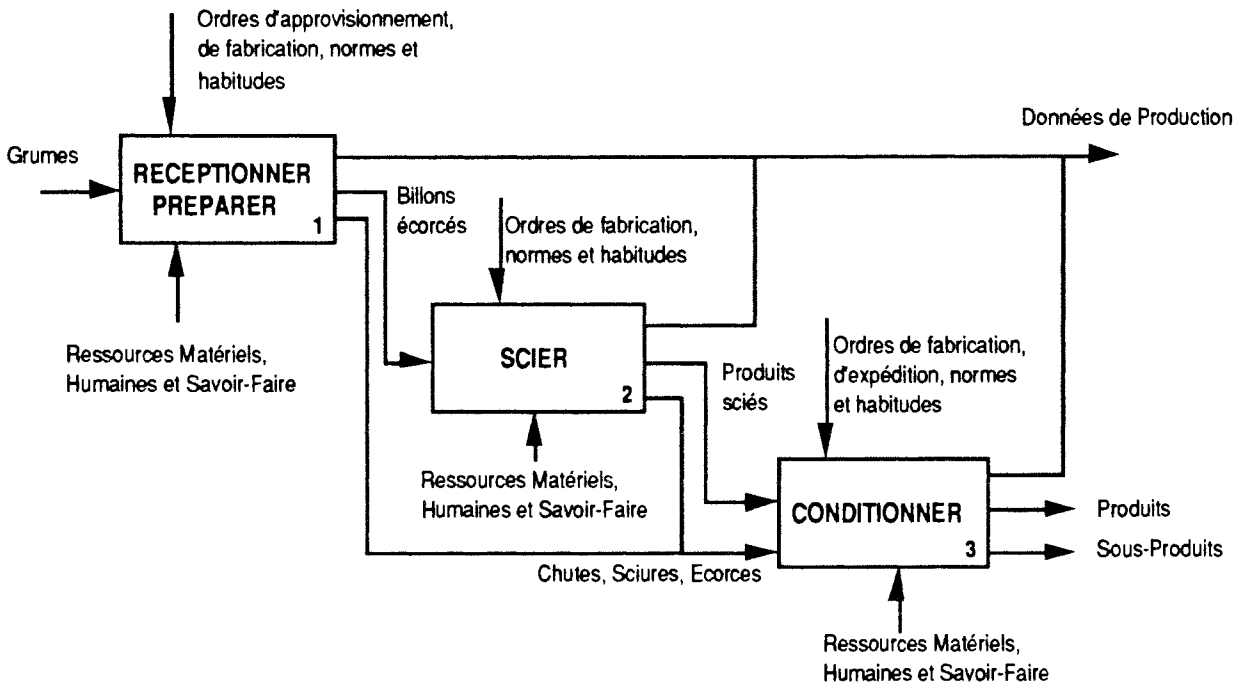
Ordres d'approvisionnement, de fabrication, normes et habitudes

Données de Production

Grumes

RECEPTIONNER PREPARER

1

Billons écorcés

Ordres de fabrication, normes et habitudes

Ressources Matériels, Humaines et Savoir-Faire

SCIER

2

Produits sciés

Ordres de fabrication, d'expédition, normes et habitudes

Ressources Matériels, Humaines et Savoir-Faire

CONDITIONNER

3

Produits

Sous-Produits

Chutes, Sciures, Ecorces

Ressources Matériels, Humaines et Savoir-Faire